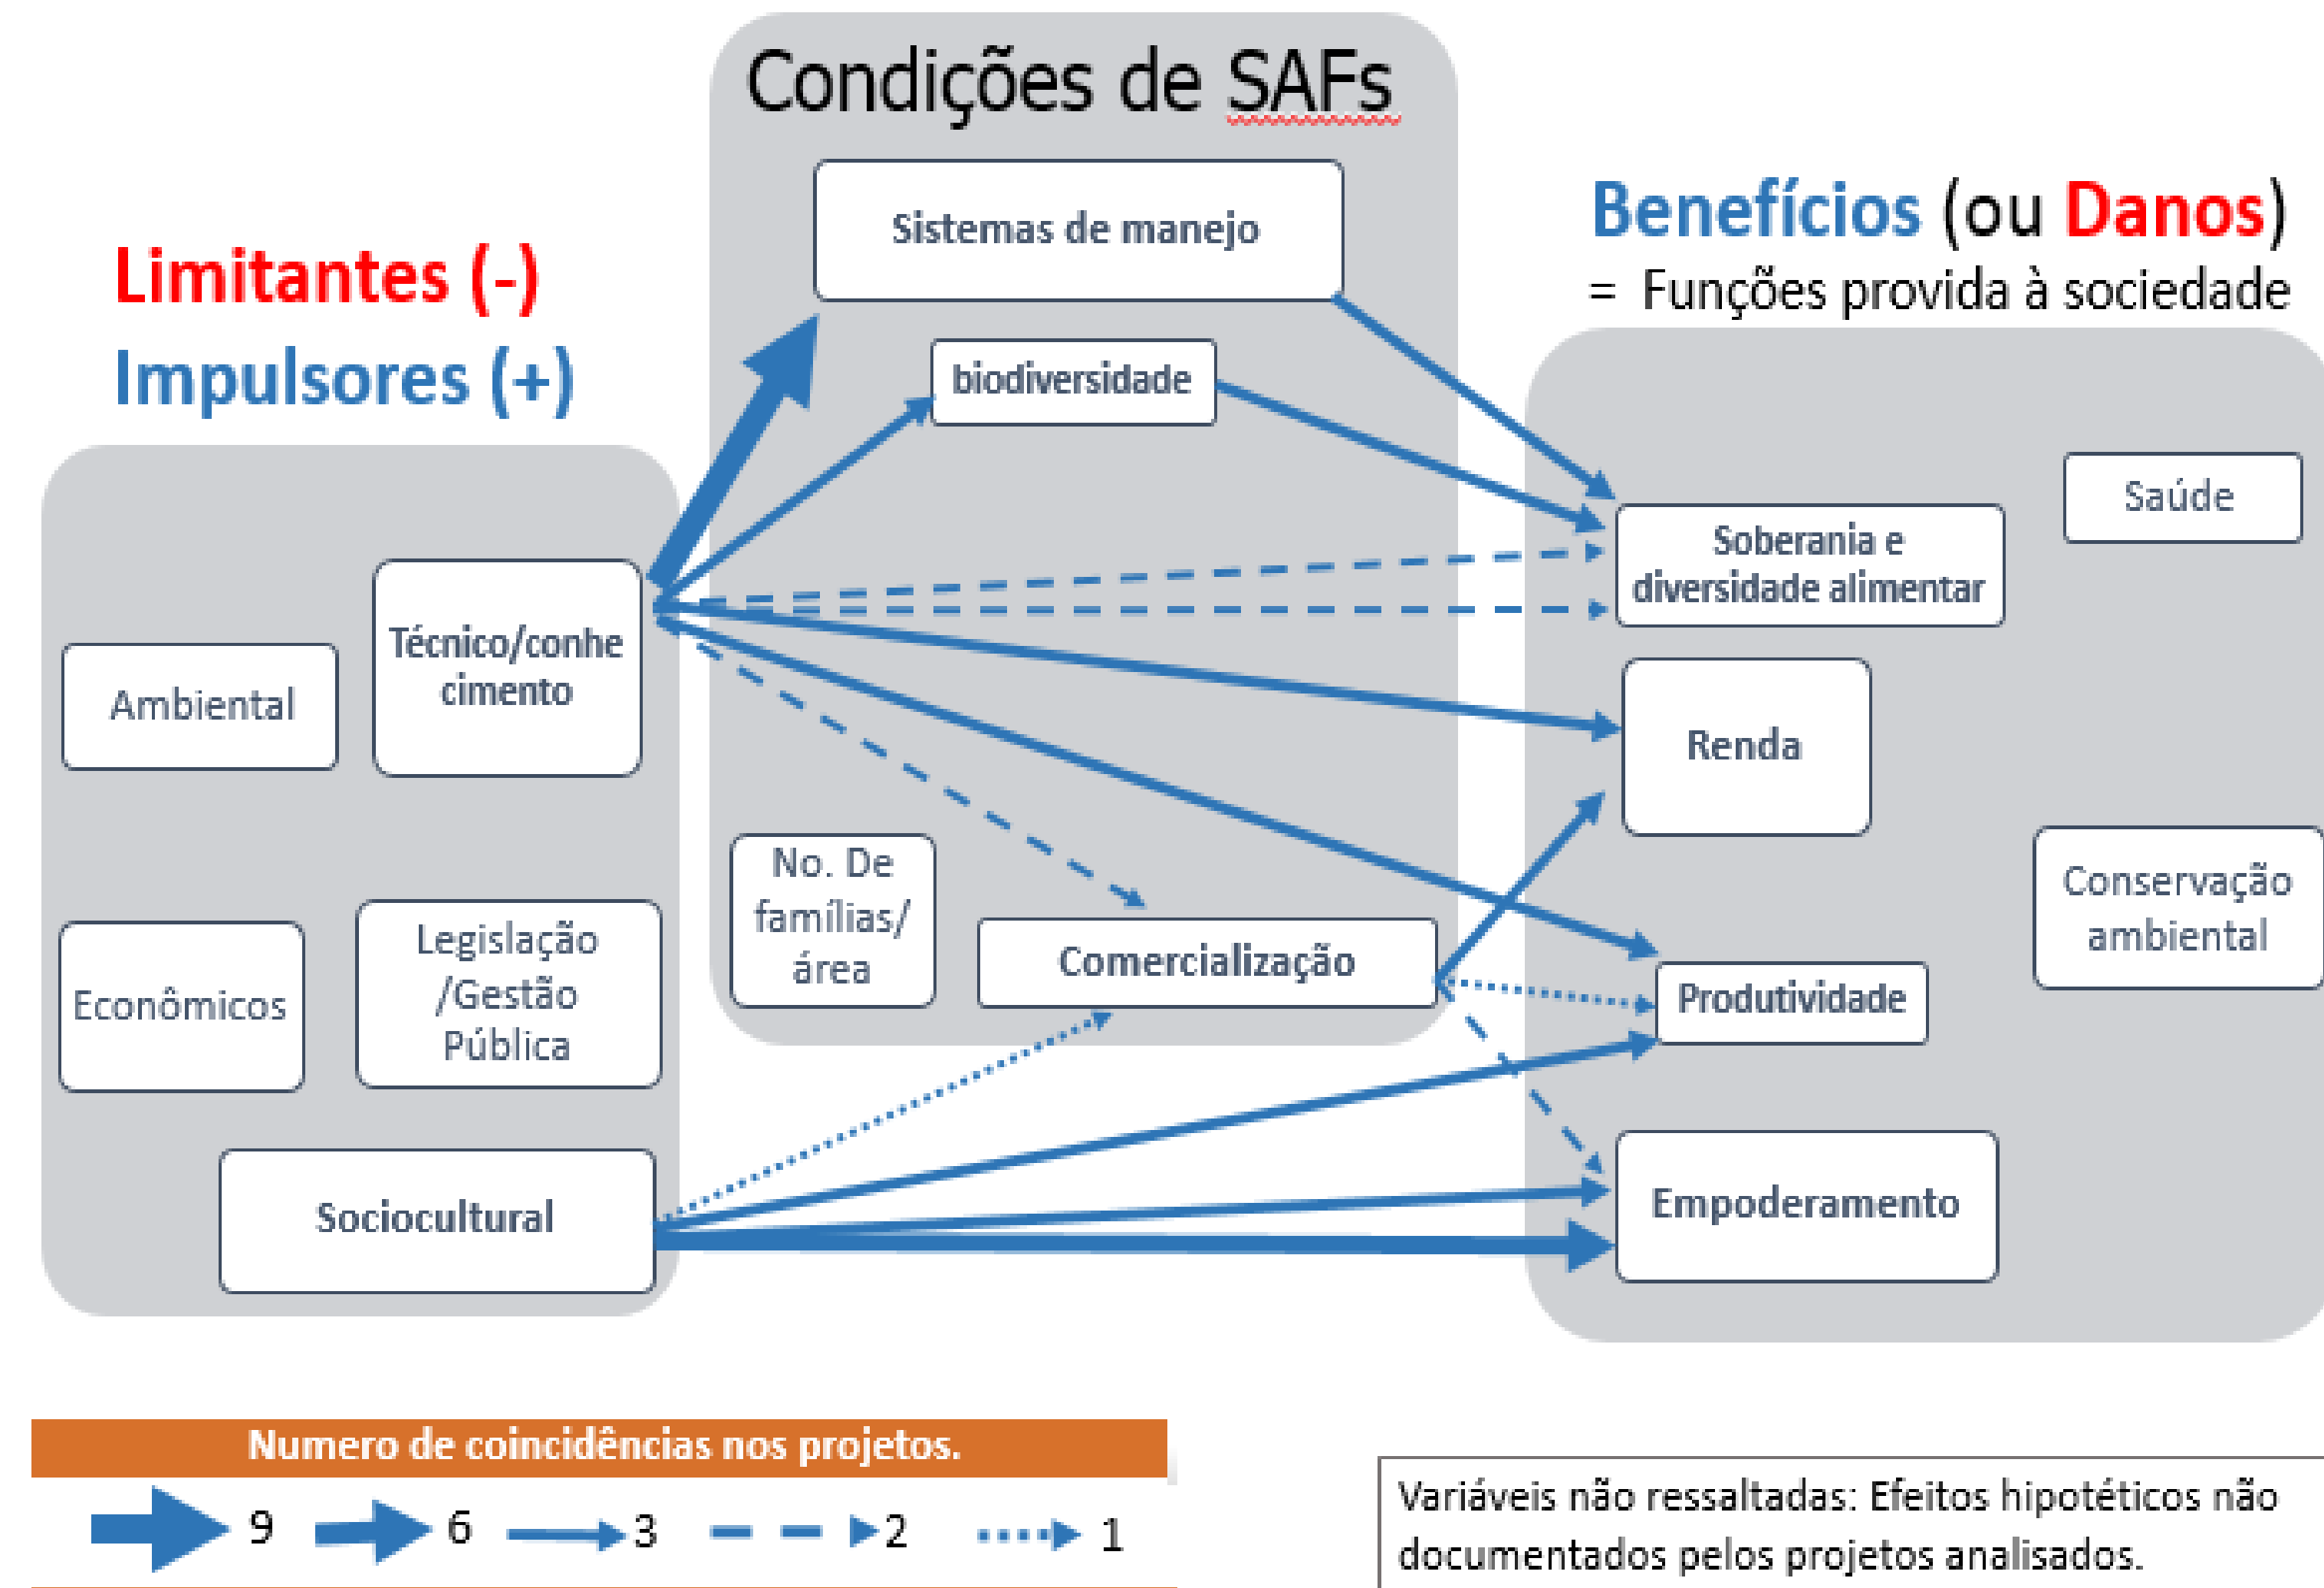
Condições de SAFs

Limitantes (-)
Impulsores (+)

Benefícios (ou Danos)
= Funções provida à sociedade

Sistemas de manejo

biodiversidade

Ambiental

Técnico/conhecimento

Econômicos

Legislação /Gestão Pública

Sociocultural

No. De famílias/ área

Comercialização

Saúde

Soberania e diversidade alimentar

Renda

Conservação ambiental

Produtividade

Empoderamento

Numero de coincidências nos projetos.

9 6 3 2 1

Variáveis não ressaltadas: Efeitos hipotéticos não documentados pelos projetos analisados.